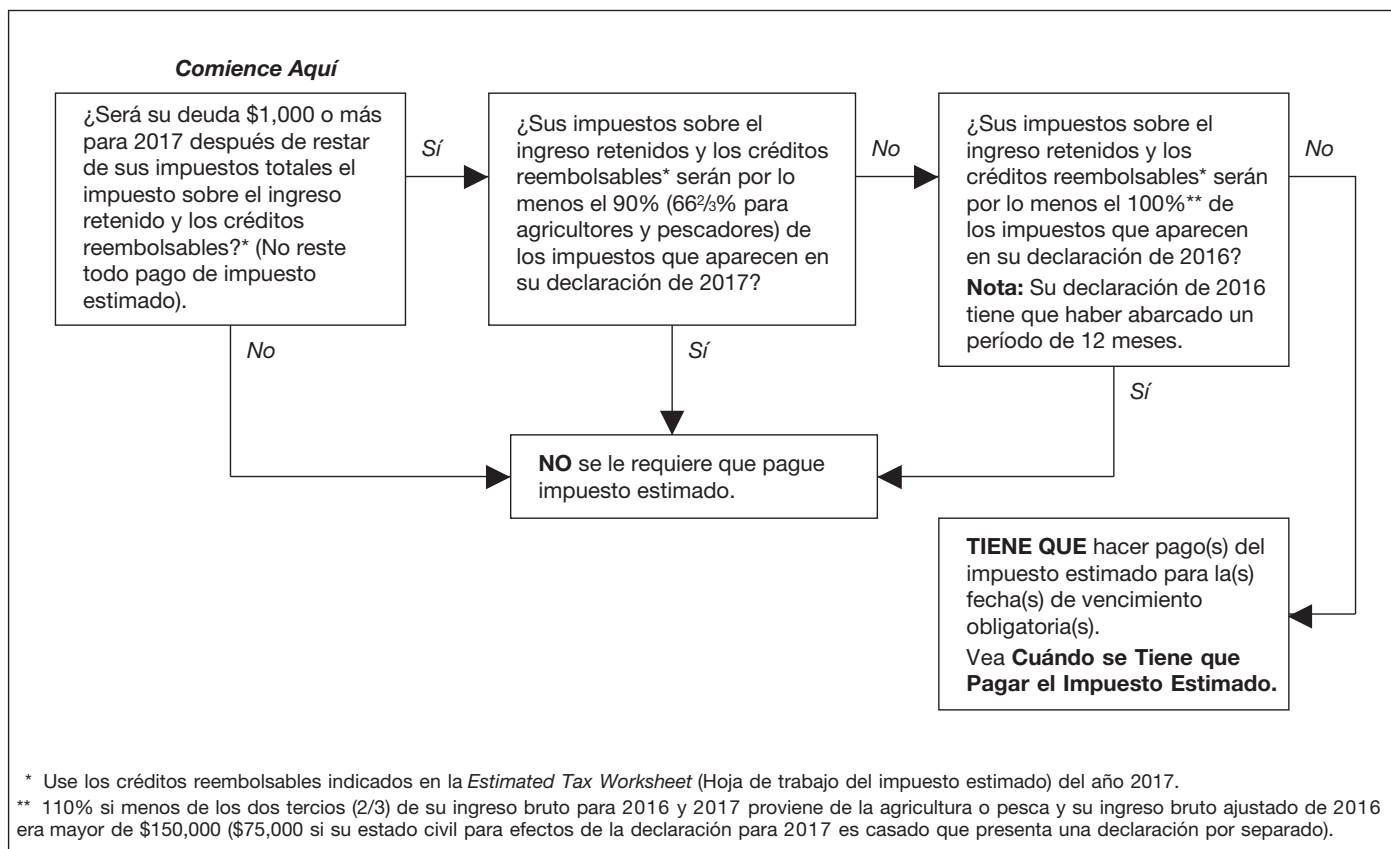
Comience Aquí

¿Será su deuda $1,000 o más para 2017 después de restar de sus impuestos totales el impuesto sobre el ingreso retenido y los créditos reembolsables?* (No reste todo pago de impuesto estimado).

Sí

¿Sus impuestos sobre el ingreso retenidos y los créditos reembolsables* serán por lo menos el 90% ($66\frac{2}{3}$% para agricultores y pescadores) de los impuestos que aparecen en su declaración de 2017?

No

¿Sus impuestos sobre el ingreso retenidos y los créditos reembolsables* serán por lo menos el 100%** de los impuestos que aparecen en su declaración de 2016?

Nota: Su declaración de 2016 tiene que haber abarcado un período de 12 meses.

No

No

Sí

Sí

NO se le requiere que pague impuesto estimado.

TIENE QUE hacer pago(s) del impuesto estimado para la(s) fecha(s) de vencimiento obligatoria(s).

Vea Cuándo se Tiene que Pagar el Impuesto Estimado.

* Use los créditos reembolsables indicados en la Estimated Tax Worksheet (Hoja de trabajo del impuesto estimado) del año 2017.

** 110% si menos de los dos tercios (2/3) de su ingreso bruto para 2016 y 2017 proviene de la agricultura o pesca y su ingreso bruto ajustado de 2016 era mayor de $150,000 ($75,000 si su estado civil para efectos de la declaración para 2017 es casado que presenta una declaración por separado).